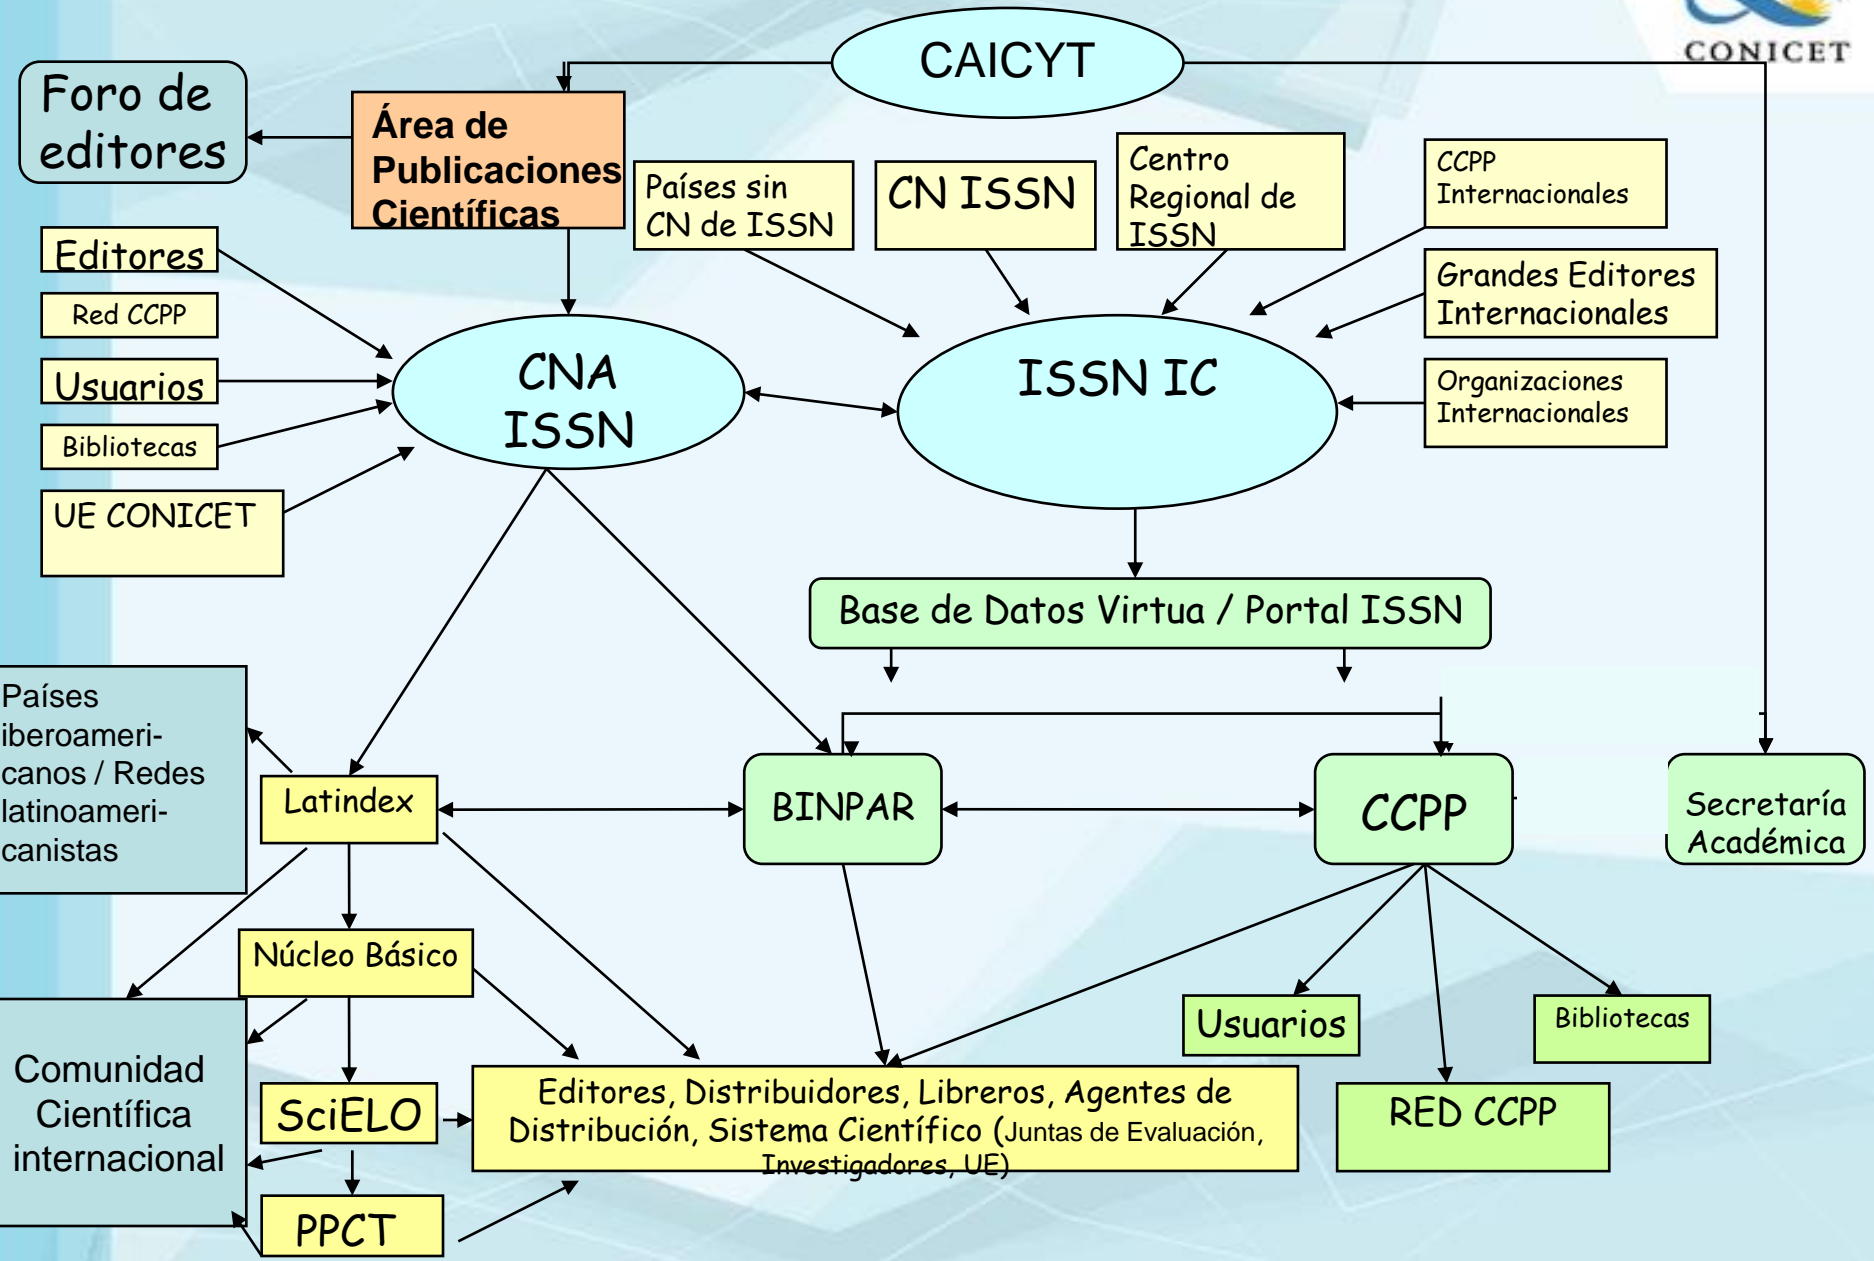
CONICET

CAICYT

Foro de editores

Área de Publicaciones Científicas

Países sin CN de ISSN

CN ISSN

Centro Regional de ISSN

CCPP Internacionales

Grandes Editores Internacionales

Organizaciones Internacionales

Editores

Red CCPP

Usuarios

Bibliotecas

UE CONICET

CNA ISSN

ISSN IC

Base de Datos Virtua / Portal ISSN

Países iberoamericanos / Redes latinoamericanistas

Latindex

BINPAR

CCPP

Secretaría Académica

Núcleo Básico

Usuarios

Bibliotecas

Comunidad Científica internacional

SciELO

Editores, Distribuidores, Libreros, Agentes de Distribución, Sistema Científico (Juntas de Evaluación, Investigadores, UE)

RED CCPP

PPCT